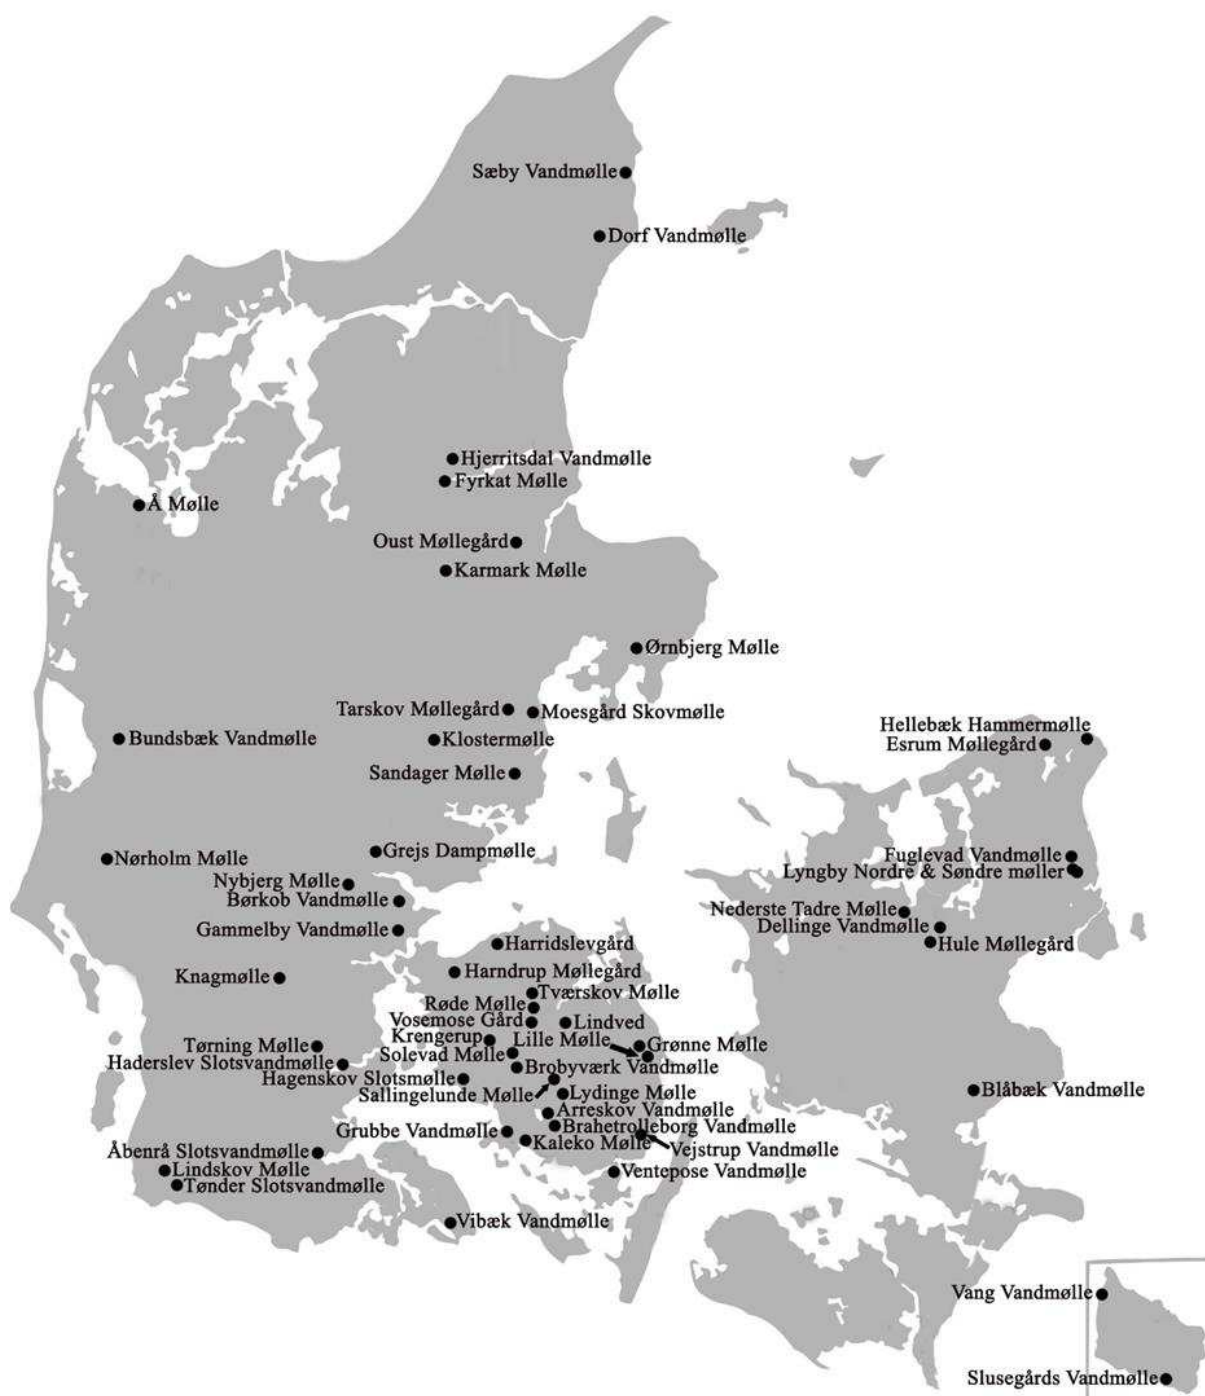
Sæby Vandmølle
Dorf Vandmølle
Hjerritsdal Vandmølle
Fyrkat Mølle
Å Mølle
Oust Møllegård
Karmark Mølle
Ørnbjerg Mølle
Tarskov Møllegård
Moesgård Skovmølle
Hellebæk Hammermølle
Esrum Møllegård
Bundsbæk Vandmølle
Klostermølle
Sandager Mølle
Grejs Dampmølle
Nørholm Mølle
Nybjerg Mølle
Børkob Vandmølle
Fuglevad Vandmølle
Lyngby Nordre & Søndre møller
Nederste Tadre Mølle
Dellinge Vandmølle
Gammelby Vandmølle
Harridslevgård
Hule Møllegård
Knagmølle
Harndrup Møllegård
Tværskov Mølle
Røde Mølle
Vosemose Gård
Lindved
Tørning Mølle
Krengerup
Lille Mølle
Grønne Mølle
Haderslev Slotsvandmølle
Solevad Mølle
Brobyværk Vandmølle
Hagenskov Slotsmølle
Sallingelunde Mølle
Lydinge Mølle
Blåbæk Vandmølle
Arreskov Vandmølle
Brahetrolleborg Vandmølle
Grubbe Vandmølle
Åbenrå Slotsvandmølle
Kaleko Mølle
Vejstrup Vandmølle
Lindskov Mølle
Ventepose Vandmølle
Tønder Slotsvandmølle
Vibæk Vandmølle
Vang Vandmølle
Slusegårds Vandmølle